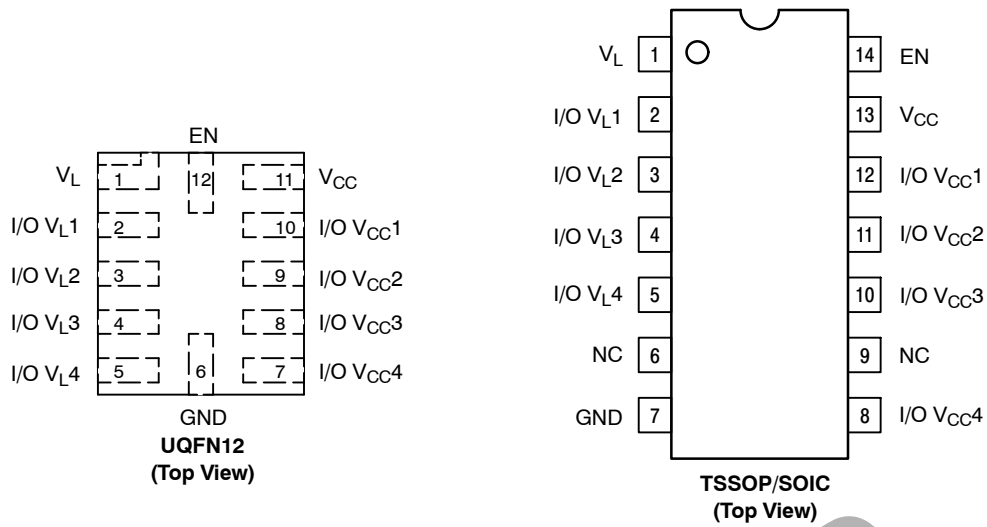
EN

$V_L$ 1 12 11 $V_{CC}$

I/O $V_L1$ 2 10 I/O $V_{CC}1$

I/O $V_L2$ 3 9 I/O $V_{CC}2$

I/O $V_L3$ 4 8 I/O $V_{CC}3$

I/O $V_L4$ 5 6 7 I/O $V_{CC}4$

GND

**UQFN12**
**(Top View)**

$V_L$ 1 14 EN

I/O $V_L1$ 2 13 $V_{CC}$

I/O $V_L2$ 3 12 I/O $V_{CC}1$

I/O $V_L3$ 4 11 I/O $V_{CC}2$

I/O $V_L4$ 5 10 I/O $V_{CC}3$

NC 6 9 NC

GND 7 8 I/O $V_{CC}4$

**TSSOP/SOIC**
**(Top View)**